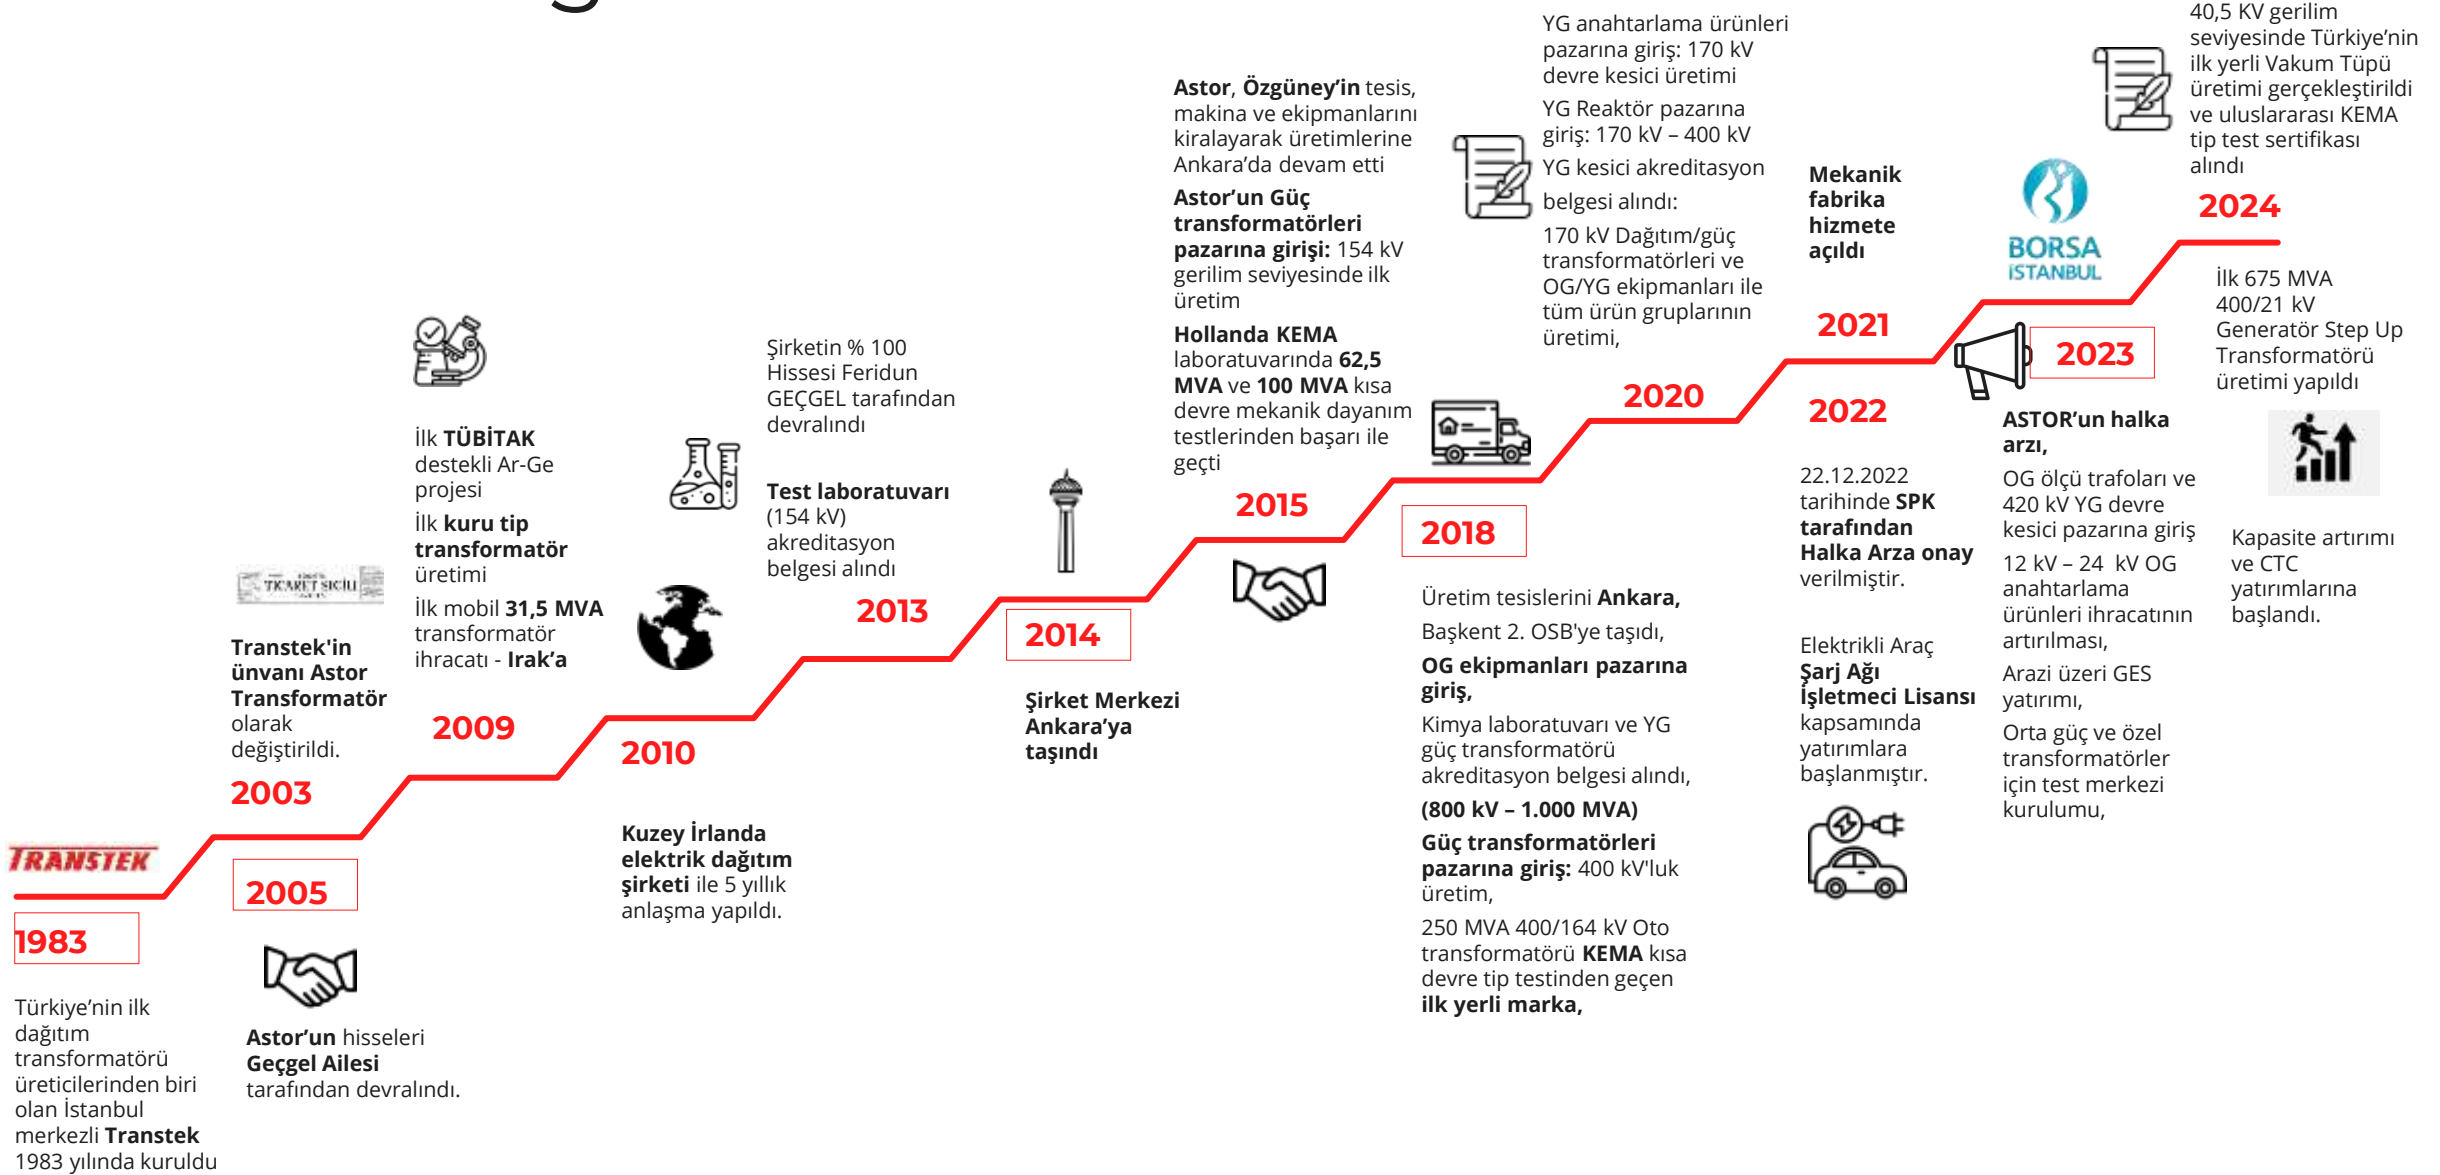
TRANSTEK

1983

Türkiye'nin ilk dağıtım transformatörü üreticilerinden biri olan İstanbul merkezli **Transtek** 1983 yılında kuruldu

2005

**Astor'un** hisseleri **Geçgel Ailesi** tarafından devralındı.

TİCARET SİCİLİ

**Transtek'in ünvanı Astor Transformatör** olarak değiştirildi.

2003

İlk **TÜBİTAK** destekli Ar-Ge projesi

İlk **kuru tip transformatör** üretimi

İlk mobil **31,5 MVA** transformatör ihracatı - **Irak'a**

2009

2010

**Kuzey İrlanda elektrik dağıtım şirketi** ile 5 yıllık anlaşma yapıldı.

Şirketin % 100 Hissesi Feridun GEÇGEL tarafından devralındı

**Test laboratuvarı** (154 kV) akreditasyon belgesi alındı

2013

2014

**Şirket Merkezi Ankara'ya taşındı**

**Astor**, **Özgüney'in** tesis, makina ve ekipmanlarını kiralayarak üretimlerine Ankara'da devam etti

**Astor'un Güç transformatörleri pazarına girişi:** 154 kV gerilim seviyesinde ilk üretim

**Hollanda KEMA** laboratuvarında **62,5 MVA** ve **100 MVA** kısa devre mekanik dayanım testlerinden başarı ile geçti

2015

2018

Üretim tesislerini **Ankara,** Başkent 2. OSB'ye taşıdı,

**OG ekipmanları pazarına giriş,**

Kimya laboratuvarı ve YG güç transformatörü akreditasyon belgesi alındı,

**(800 kV – 1.000 MVA)**

**Güç transformatörleri pazarına giriş:** 400 kV'luk üretim,

250 MVA 400/164 kV Oto transformatörü **KEMA** kısa devre tip testinden geçen **ilk yerli marka,**

YG anahtarlama ürünleri pazarına giriş: 170 kV devre kesici üretimi

YG Reaktör pazarına giriş: 170 kV – 400 kV

YG kesici akreditasyon belgesi alındı:

170 kV Dağıtım/güç transformatörleri ve OG/YG ekipmanları ile tüm ürün gruplarının üretimi,

2020

**Mekanik fabrika hizmete açıldı**

2021

2022

22.12.2022 tarihinde **SPK tarafından Halka Arza onay** verilmiştir.

Elektrikli Araç **Şarj Ağı İşletmeci Lisansı** kapsamında yatırımlara başlanmıştır.

BORSA İSTANBUL

2023

**ASTOR'un halka arzı,**

OG ölçü trafoları ve 420 kV YG devre kesici pazarına giriş

12 kV – 24 kV OG anahtarlama ürünleri ihracatının artırılması,

Arazi üzeri GES yatırımı,

Orta güç ve özel transformatörler için test merkezi kurulumu,

40,5 KV gerilim seviyesinde Türkiye'nin ilk yerli Vakum Tüpü üretimi gerçekleştirildi ve uluslararası KEMA tip test sertifikası alındı

2024

İlk 675 MVA 400/21 kV Generatör Step Up Transformatörü üretimi yapıldı

Kapasite artırımı ve CTC yatırımlarına başlandı.